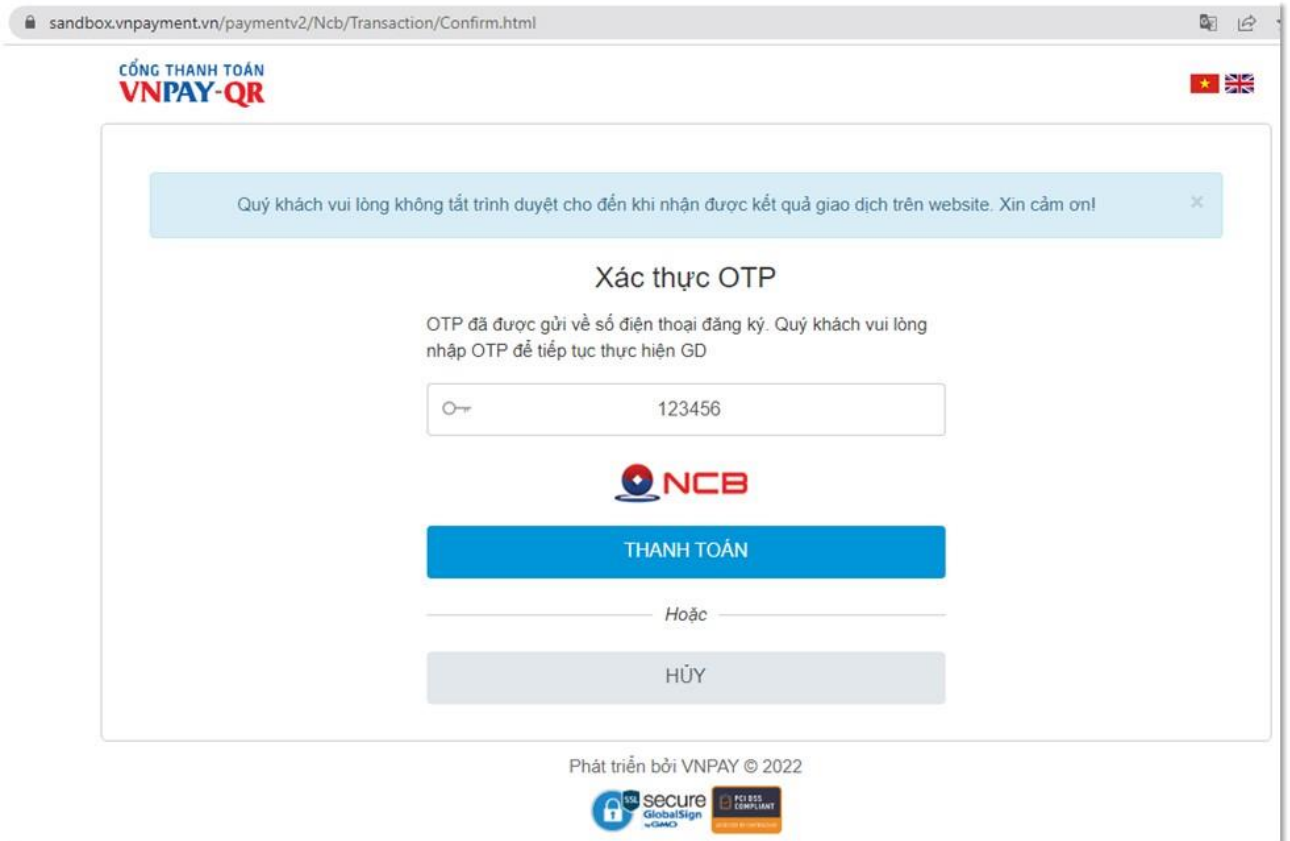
sandbox.vnpayment.vn/paymentv2/Ncb/Transaction/Confirm.html

CỔNG THANH TOÁN
VNPAY-QR

Quý khách vui lòng không tắt trình duyệt cho đến khi nhận được kết quả giao dịch trên website. Xin cảm ơn!

×

Xác thực OTP

OTP đã được gửi về số điện thoại đăng ký. Quý khách vui lòng nhập OTP để tiếp tục thực hiện GD

123456

NCB

THANH TOÁN

Hoặc

HỦY

Phát triển bởi VNPAY © 2022

SSL secure GlobalSign by GMO

PCI DSS COMPLIANT